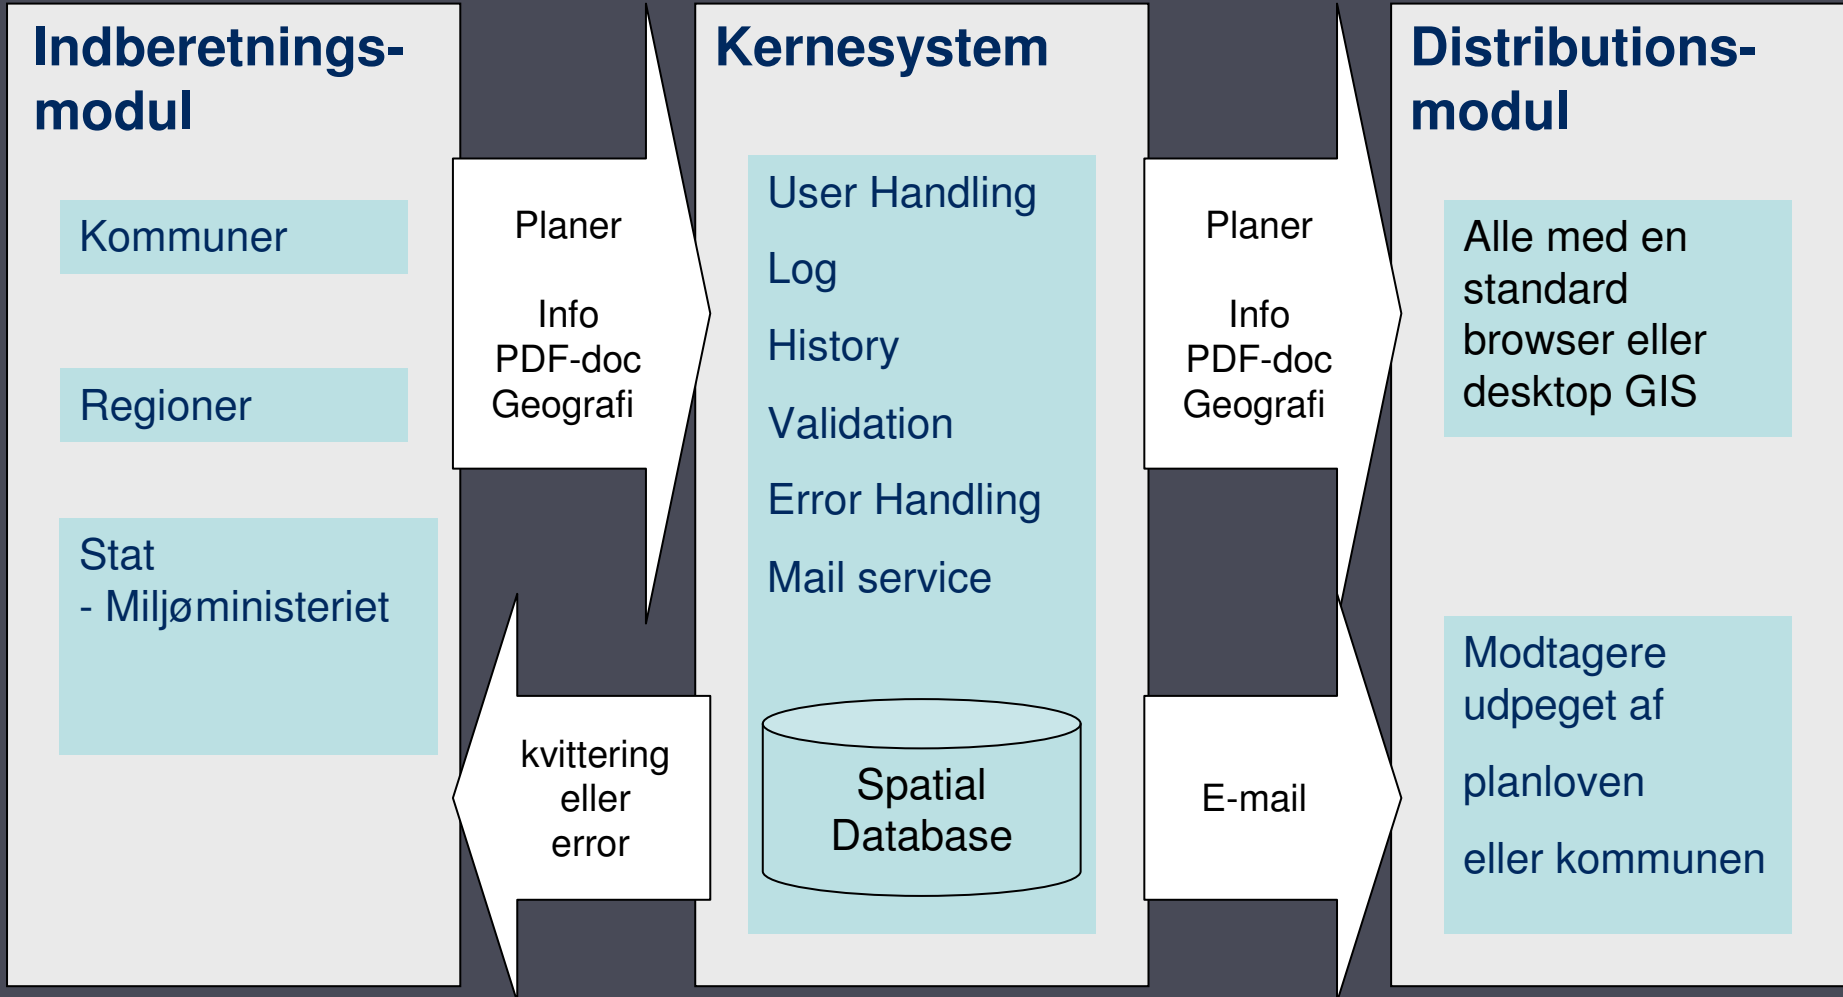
Indberetnings-modul

Kommuner

Regioner

Stat
- Miljøministeriet

Planer

Info
PDF-doc
Geografi

kvittering
eller
error

Kernesystem

User Handling

Log

History

Validation

Error Handling

Mail service

Spatial Database

Planer

Info
PDF-doc
Geografi

E-mail

Distributions-modul

Alle med en standard browser eller desktop GIS

Modtagere udpeget af

planloven

eller kommunen